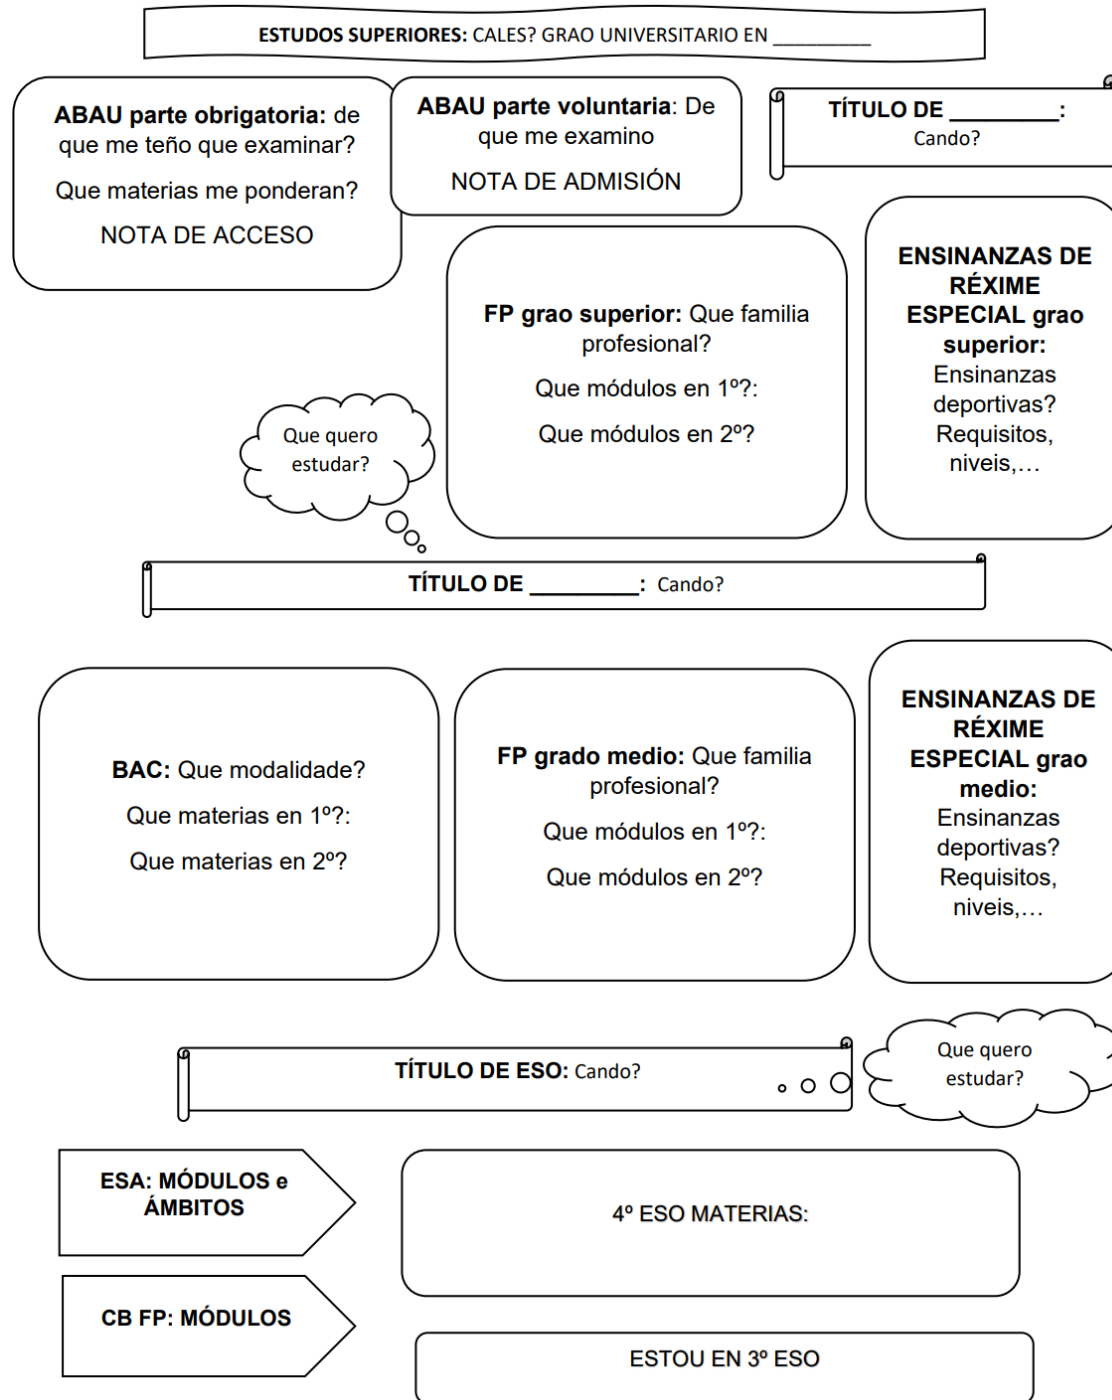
ESTUDOS SUPERIORES: CALES? GRAO UNIVERSITARIO EN __________

ABAU parte obrigatoria: de que me teño que examinar?

Que materias me ponderan?

NOTA DE ACCESO

ABAU parte voluntaria: De que me examino

NOTA DE ADMISIÓN

TÍTULO DE __________:
Cando?

FP grao superior: Que familia profesional?

Que módulos en 1º?:

Que módulos en 2º?

ENSINANZAS DE RÉXIME ESPECIAL grao superior: Ensinanzas deportivas? Requisitos, niveis,…

Que quero estudar?

TÍTULO DE __________: Cando?

BAC: Que modalidade?

Que materias en 1º?:

Que materias en 2º?

FP grado medio: Que familia profesional?

Que módulos en 1º?:

Que módulos en 2º?

ENSINANZAS DE RÉXIME ESPECIAL grao medio: Ensinanzas deportivas? Requisitos, niveis,…

TÍTULO DE ESO: Cando?

Que quero estudar?

ESA: MÓDULOS e ÁMBITOS

4º ESO MATERIAS:

CB FP: MÓDULOS

ESTOU EN 3º ESO